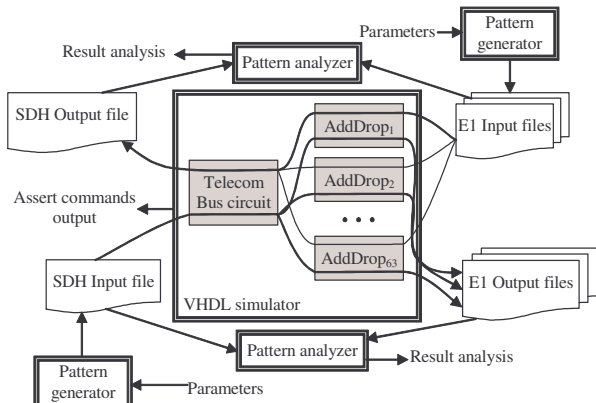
Parameters

Pattern generator

Result analysis

Pattern analyzer

SDH Output file

E1 Input files

AddDrop$_1$

Telecom Bus circuit

AddDrop$_2$

Assert commands output

• • •

AddDrop$_{63}$

SDH Input file

E1 Output files

VHDL simulator

Pattern analyzer

Result analysis

Pattern generator

Parameters